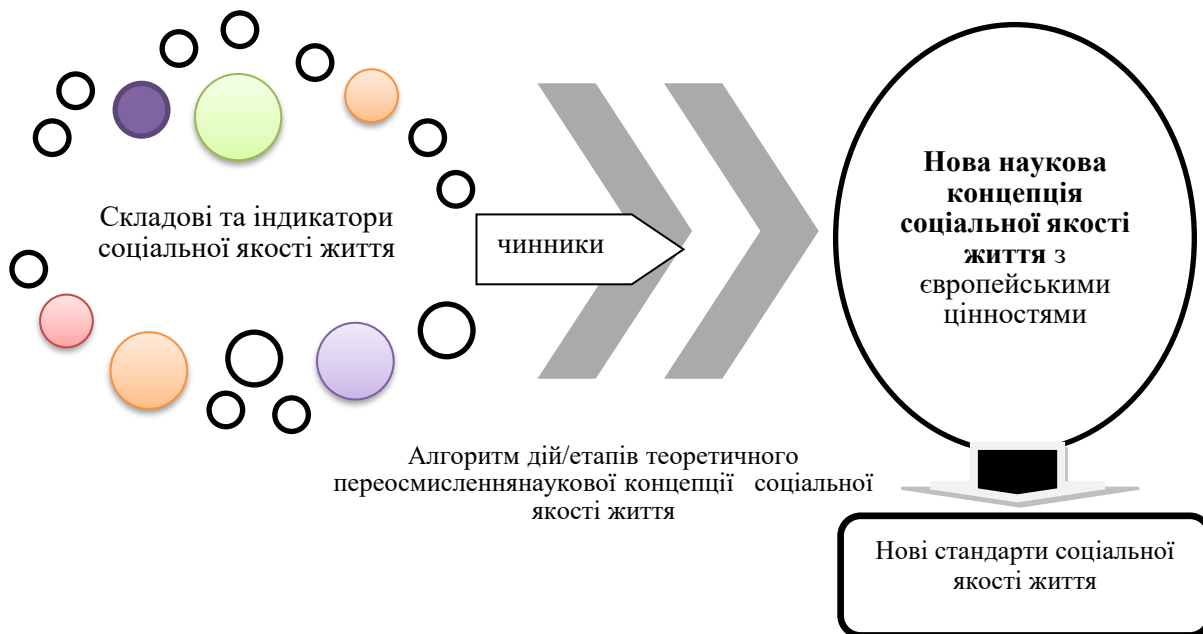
Складові та індикатори соціальної якості життя

чинники

**Нова наукова концепція соціальної якості життя** з європейськими цінностями

Алгоритм дій/етапів теоретичного переосмисленнянаукової концепції соціальної якості життя

Нові стандарти соціальної якості життя